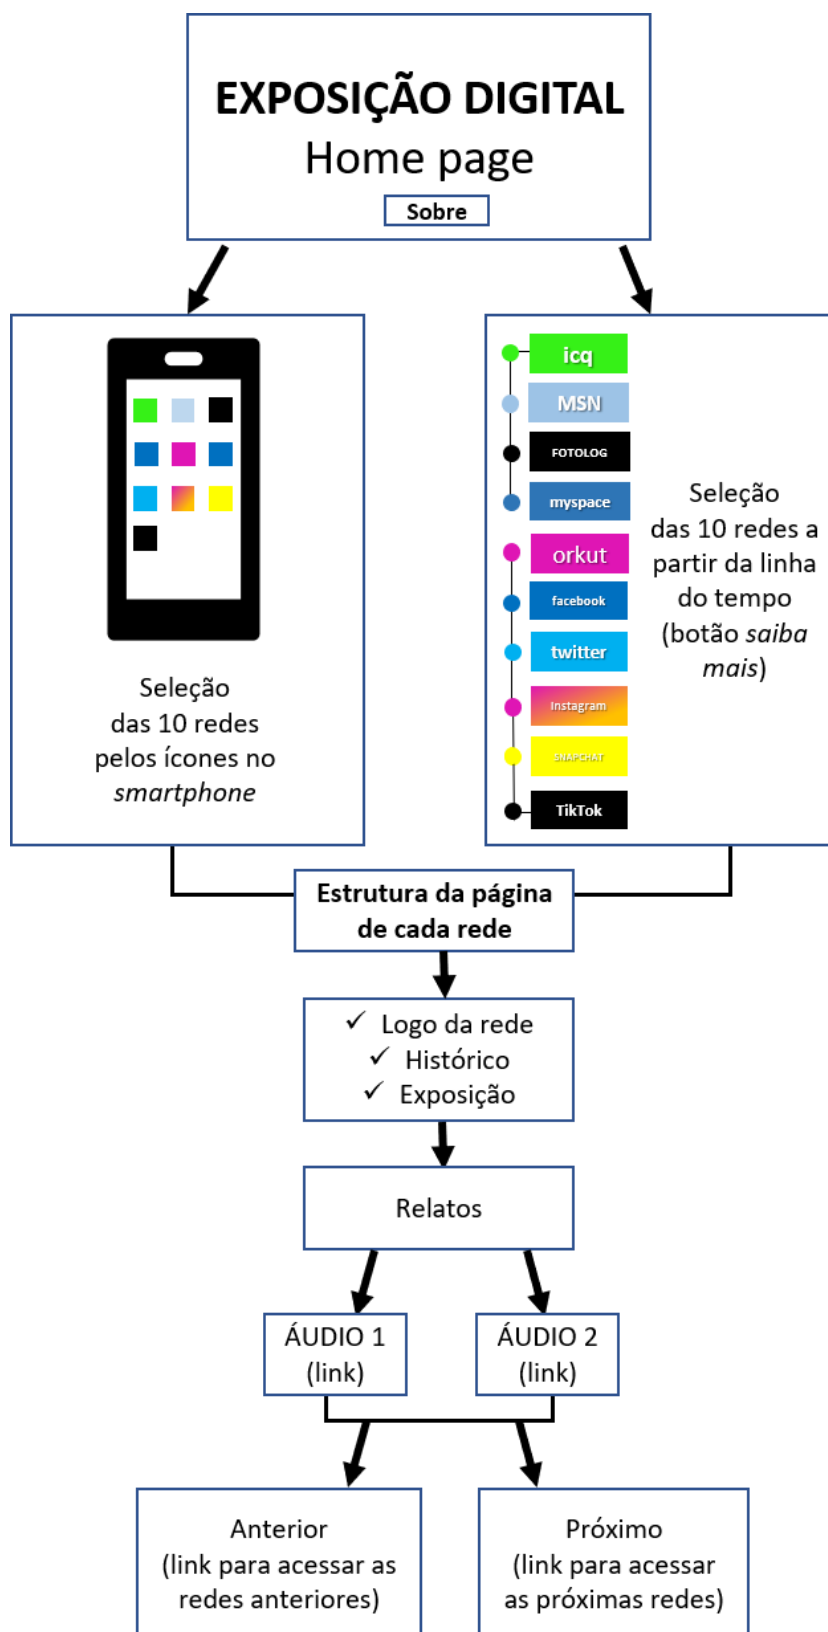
EXPOSIÇÃO DIGITAL
Home page
Sobre

Seleção das 10 redes pelos ícones no *smartphone*

icq
MSN
FOTOLOG
myspace
orkut
facebook
twitter
Instagram
SNAPCHAT
TikTok

Seleção das 10 redes a partir da linha do tempo (botão *saiba mais*)

Estrutura da página de cada rede

✓ Logo da rede
✓ Histórico
✓ Exposição

Relatos

ÁUDIO 1 (link)

ÁUDIO 2 (link)

Anterior (link para acessar as redes anteriores)

Próximo (link para acessar as próximas redes)